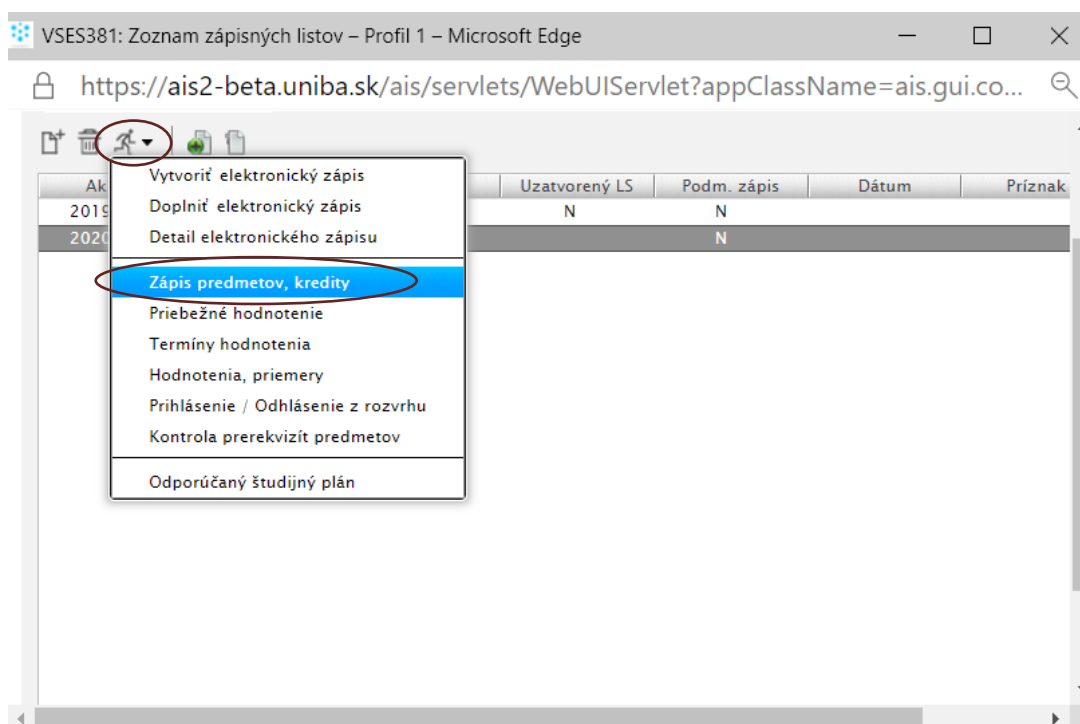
VSES381: Zoznam zápisných listov – Profil 1 – Microsoft Edge

https://ais2-beta.uniba.sk/ais/servlets/WebUIServlet?appClassName=ais.gui.co...

| Ak | Uzatvorený LS | Podm. zápis | Dátum | Príznak |
|---|---|---|---|---|
| 2019 | N | N | | |
| 2020 | | N | | |

Vytvoriť elektronický zápis
Doplniť elektronický zápis
Detail elektronického zápisu
Zápis predmetov, kredity
Priebežné hodnotenie
Termíny hodnotenia
Hodnotenia, priemery
Prihlásenie / Odhlásenie z rozvrhu
Kontrola prerekvizít predmetov
Odporúčaný študijný plán